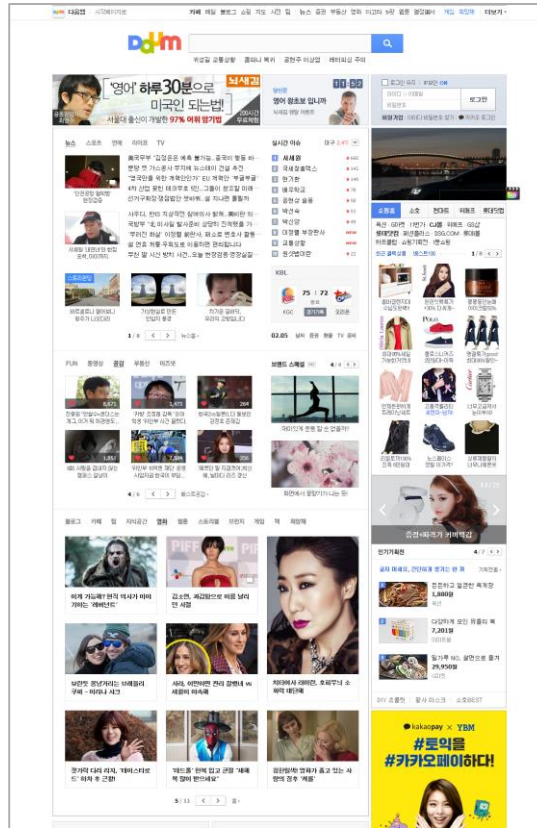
Daum 시작페이지로

카페 메일 블로그 쇼핑 지도 사전 tip 뉴스 증권 부동산 영화 미고라 웹툰 웹툰 게임 로그인 더보기

Daum

'영어' 하루30분으로 미국인 되는법!

서울대 출신이 개발한 97% 어휘 암기법

뇌새김

영어 왕초보 입니다

로그인

뉴스 스포츠 연예 라이프 TV

실시간 이슈

서세원
국세청홈택스
한가인
배우학교
김현주
박선숙
박신양
이청용 부상판독
교통상황
정선엽이은

KBL

75 : 72

02.05

PLAN 동영상 음원 부동산 머즈맨

브랜드 스페셜

블로그 카페 팁 지식공간 영화 웹툰 스토리볼 뮤직 게임 책 채널팩

이게 가능해? 천적 연기가 미쳐 가버는 '레버넌트'

김소연, 폭발적으로 빠른 남리 민 새롭

브란한 중년커플의 브래들리 쿠퍼 - 이리나 샤크

서대, 어린왕자 전국 칼레니 ws 세상의 하수쪽

치티에서 라이언, 화롯에서 소 획작 대변혁

코치의 다리 라지, '테이스티로드' 하차 후 근황!

'데드풀' 한복 입고 코믹 '세재 복 많이 받으세요'

5 / 11

인기기획전

쇼핑

kakaopay × YBM

#토익을 #카카오페이하다!